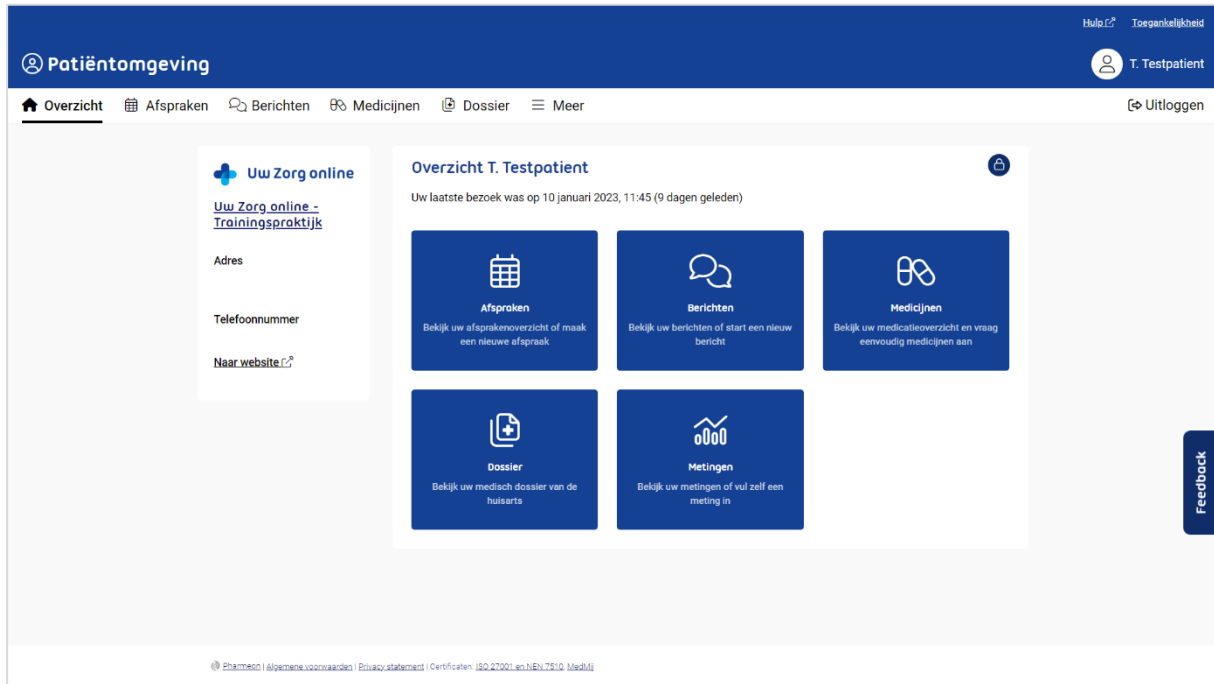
Hulp Toegankelijkheid

Patiëntomgeving

T. Testpatient

Overzicht Afspraken Berichten Medicijnen Dossier Meer

Uitloggen

Uw Zorg online

Uw Zorg online - Trainingspraktijk

Adres

Telefoonnummer

Naar website

Overzicht T. Testpatient

Uw laatste bezoek was op 10 januari 2023, 11:45 (9 dagen geleden)

Afspraken
Bekijk uw afsprakenoverzicht of maak een nieuwe afspraak

Berichten
Bekijk uw berichten of start een nieuw bericht

Medicijnen
Bekijk uw medicatieoverzicht en vraag eenvoudig medicijnen aan

Dossier
Bekijk uw medisch dossier van de huisarts

Metingen
Bekijk uw metingen of vul zelf een meting in

Feedback

Pharmeon | Algemene voorwaarden | Privacy statement | Certificaten: ISO 27001 en NEN 7510, MedMij